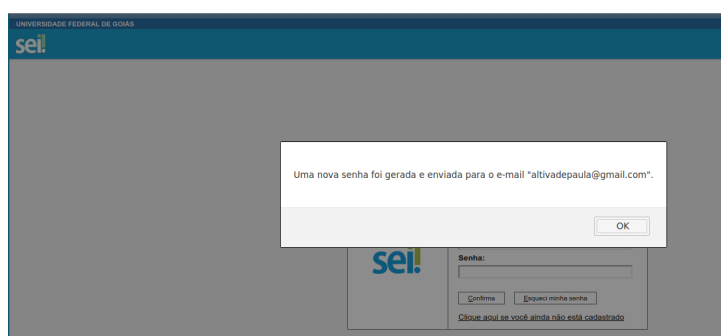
UNIVERSIDADE FEDERAL DE GOIÁS

sei!

Uma nova senha foi gerada e enviada para o e-mail "altivadepaula@gmail.com".

OK

sei!

Senha:

Confirma

Esqueci minha senha

Clique aqui se você ainda não está cadastrado